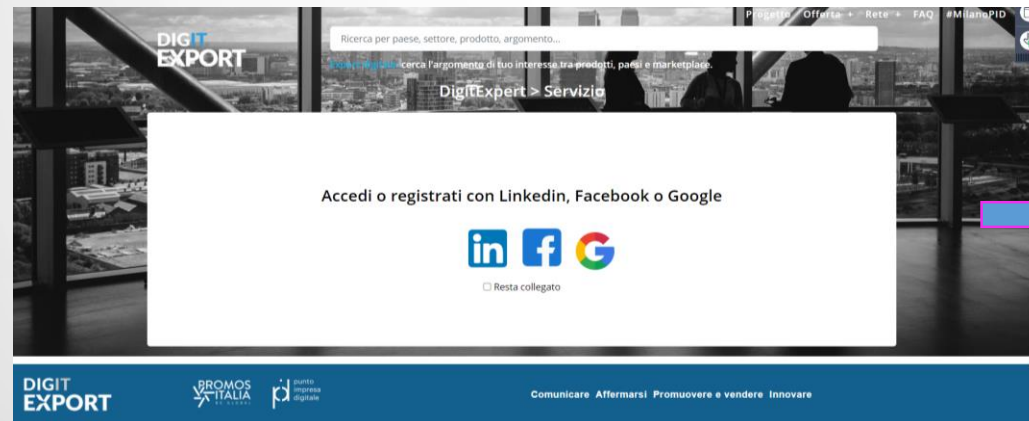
DIGIT EXPORT

Ricerca per paese, settore, prodotto, argomento...

Progetto Offerta + Rete + FAQ #MilanoPID

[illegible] cerca l'argomento di tuo interesse tra prodotti, paesi e marketplace.

DigitExpert > Servizio

Accedi o registrati con Linkedin, Facebook o Google

in f G

Resta collegato

DIGIT EXPORT

PROMOS ITALIA

punto impresa digitale

Comunicare Affermarsi Promuovere e vendere Innovare